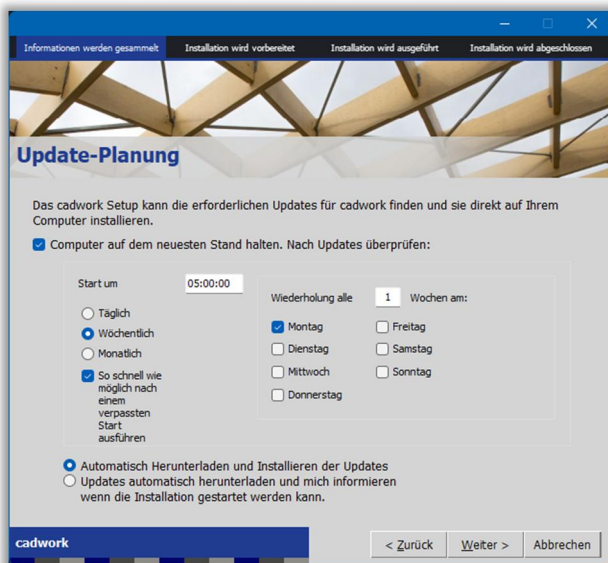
Informationen werden gesammelt | Installation wird vorbereitet | Installation wird ausgeführt | Installation wird abgeschlossen

Update-Planung

Das cadwork Setup kann die erforderlichen Updates für cadwork finden und sie direkt auf Ihrem Computer installieren.

Computer auf dem neuesten Stand halten. Nach Updates überprüfen:

Start um 05:00:00

Täglich
Wöchentlich
Monatlich
So schnell wie möglich nach einem verpassten Start ausführen

Wiederholung alle 1 Wochen am:

Montag
Dienstag
Mittwoch
Donnerstag
Freitag
Samstag
Sonntag

Automatisch Herunterladen und Installieren der Updates
Updates automatisch herunterladen und mich informieren wenn die Installation gestartet werden kann.

cadwork

< Zurück
Weiter >
Abbrechen